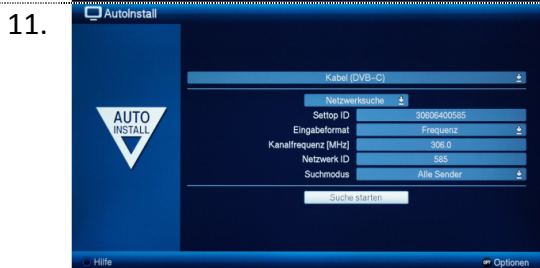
11.

AutoInstall

Kabel (DVB-C)

AUTO INSTALL

Netzwerksuche

| | |
|---|---|
| Settop ID | 30606400585 |
| Eingabeformat | Frequenz |
| Kanalfrequenz [MHz] | 306.0 |
| Netzwerk ID | 585 |
| Suchmodus | Alle Sender |

Suche starten

Hilfe

OPT Optionen